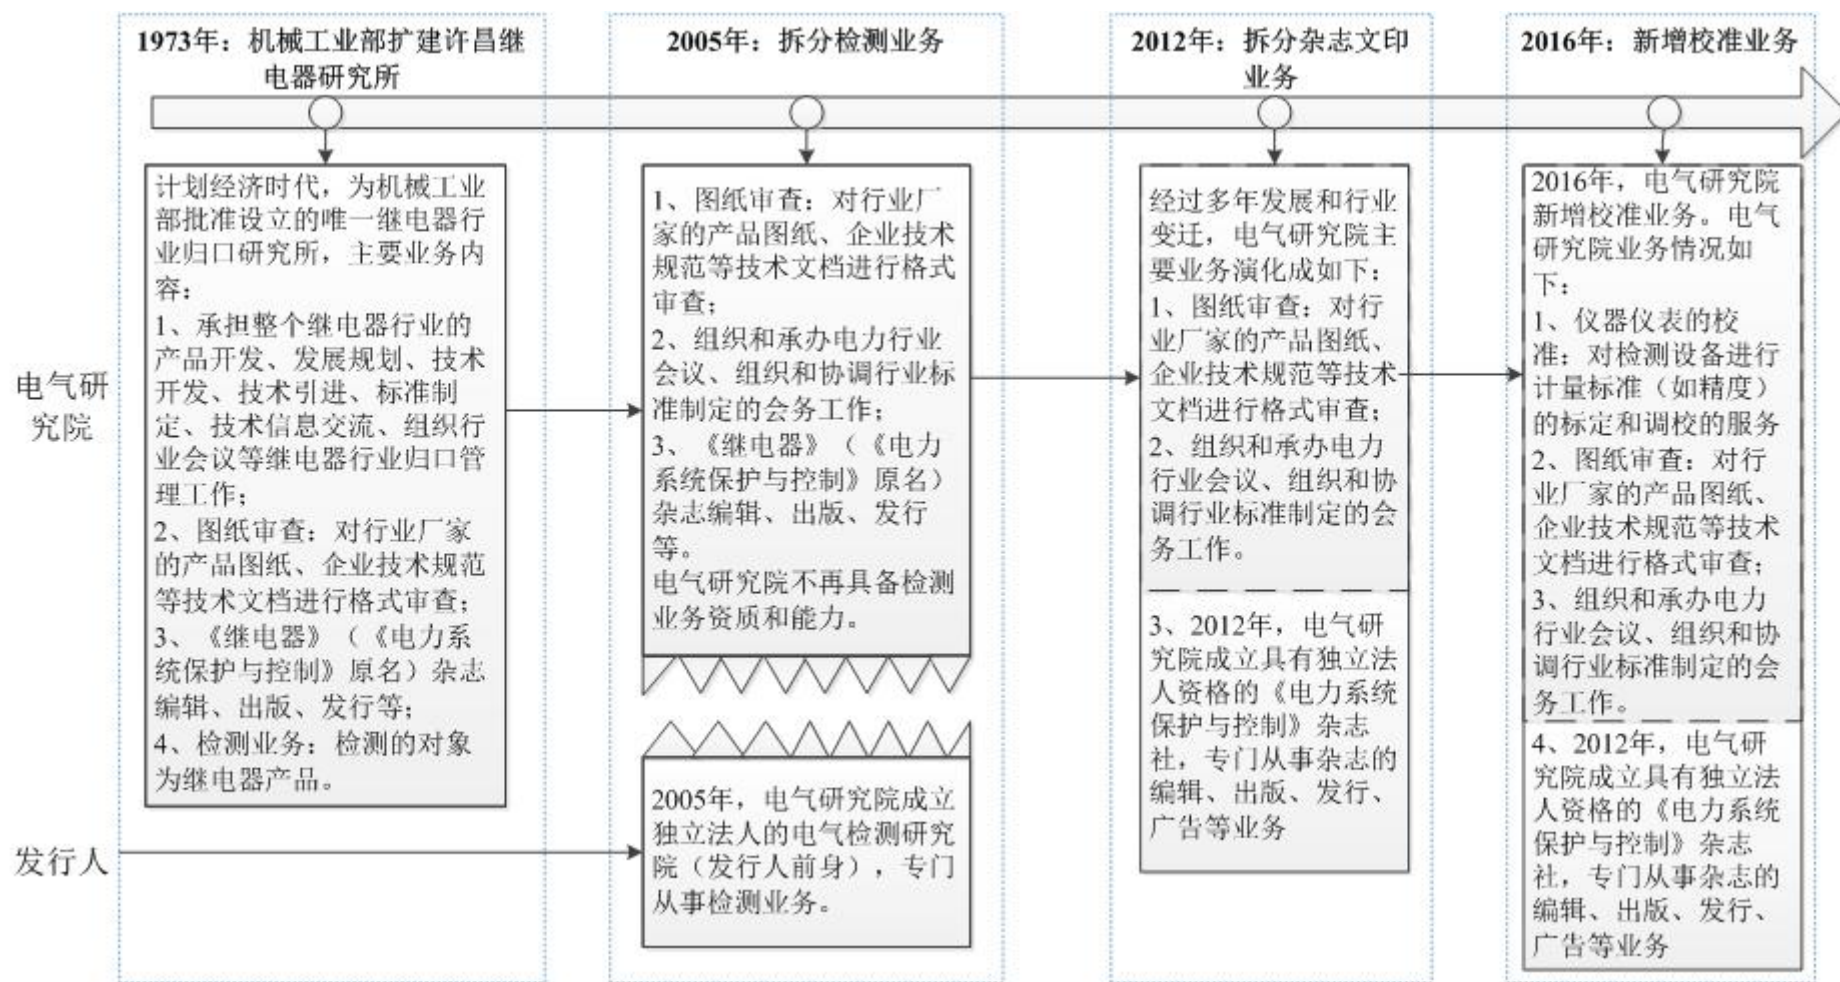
1973年：机械工业部扩建许昌继电器研究所

2005年：拆分检测业务

2012年：拆分杂志文印业务

2016年：新增校准业务

电气研究院

发行人

计划经济时代，为机械工业部批准设立的唯一继电器行业归口研究所，主要业务内容：
1、承担整个继电器行业的产品开发、发展规划、技术开发、技术引进、标准制定、技术信息交流、组织行业会议等继电器行业归口管理工作；
2、图纸审查：对行业厂家的产品图纸、企业技术规范等技术文档进行格式审查；
3、《继电器》（《电力系统保护与控制》原名）杂志编辑、出版、发行等；
4、检测业务：检测的对象为继电器产品。

1、图纸审查：对行业厂家的产品图纸、企业技术规范等技术文档进行格式审查；
2、组织和承办电力行业会议、组织和协调行业标准制定的会务工作；
3、《继电器》（《电力系统保护与控制》原名）杂志编辑、出版、发行等。
电气研究院不再具备检测业务资质和能力。

2005年，电气研究院成立独立法人的电气检测研究院（发行人前身），专门从事检测业务。

经过多年发展和行业变迁，电气研究院主要业务演化成如下：
1、图纸审查：对行业厂家的产品图纸、企业技术规范等技术文档进行格式审查；
2、组织和承办电力行业会议、组织和协调行业标准制定的会务工作。

3、2012年，电气研究院成立具有独立法人资格的《电力系统保护与控制》杂志社，专门从事杂志的编辑、出版、发行、广告等业务

2016年，电气研究院新增校准业务。电气研究院业务情况如下：
1、仪器仪表的校准：对检测设备进行计量标准（如精度）的标定和调校的服务
2、图纸审查：对行业厂家的产品图纸、企业技术规范等技术文档进行格式审查；
3、组织和承办电力行业会议、组织和协调行业标准制定的会务工作。

4、2012年，电气研究院成立具有独立法人资格的《电力系统保护与控制》杂志社，专门从事杂志的编辑、出版、发行、广告等业务